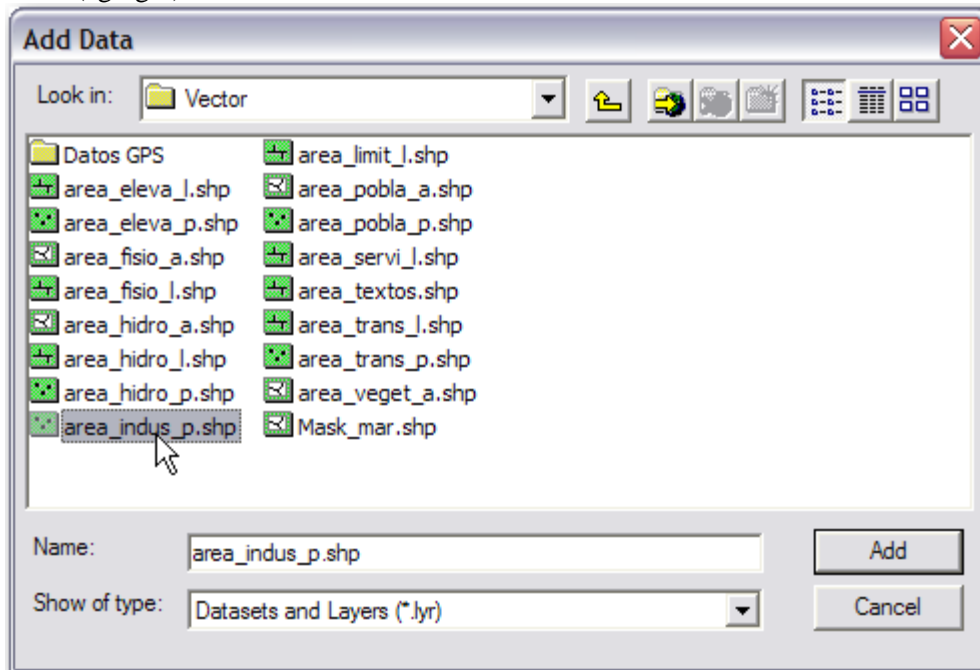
Add Data

Look in: Vector

Datos GPS
area_eleva_l.shp
area_eleva_p.shp
area_fisio_a.shp
area_fisio_l.shp
area_hidro_a.shp
area_hidro_l.shp
area_hidro_p.shp
area_indus_p.shp

area_limit_l.shp
area_pobla_a.shp
area_pobla_p.shp
area_servi_l.shp
area_textos.shp
area_trans_l.shp
area_trans_p.shp
area_veget_a.shp
Mask_mar.shp

Name: area_indus_p.shp
Add
Show of type: Datasets and Layers (*.lyr)
Cancel